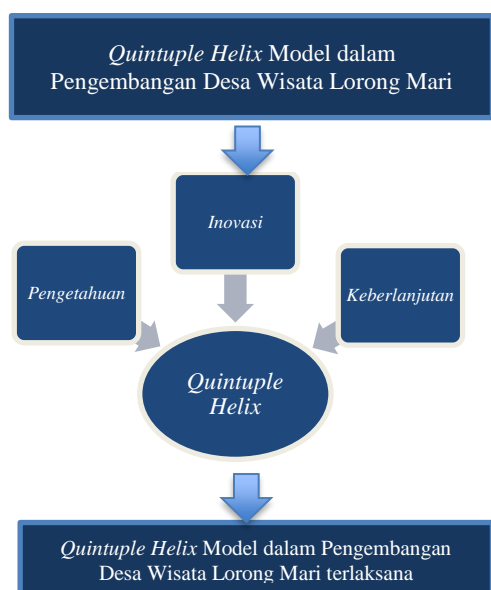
*Quintuple Helix* Model dalam Pengembangan Desa Wisata Lorong Mari

*Inovasi*

*Pengetahuan*

*Keberlanjutan*

*Quintuple Helix*

*Quintuple Helix* Model dalam Pengembangan Desa Wisata Lorong Mari terlaksana